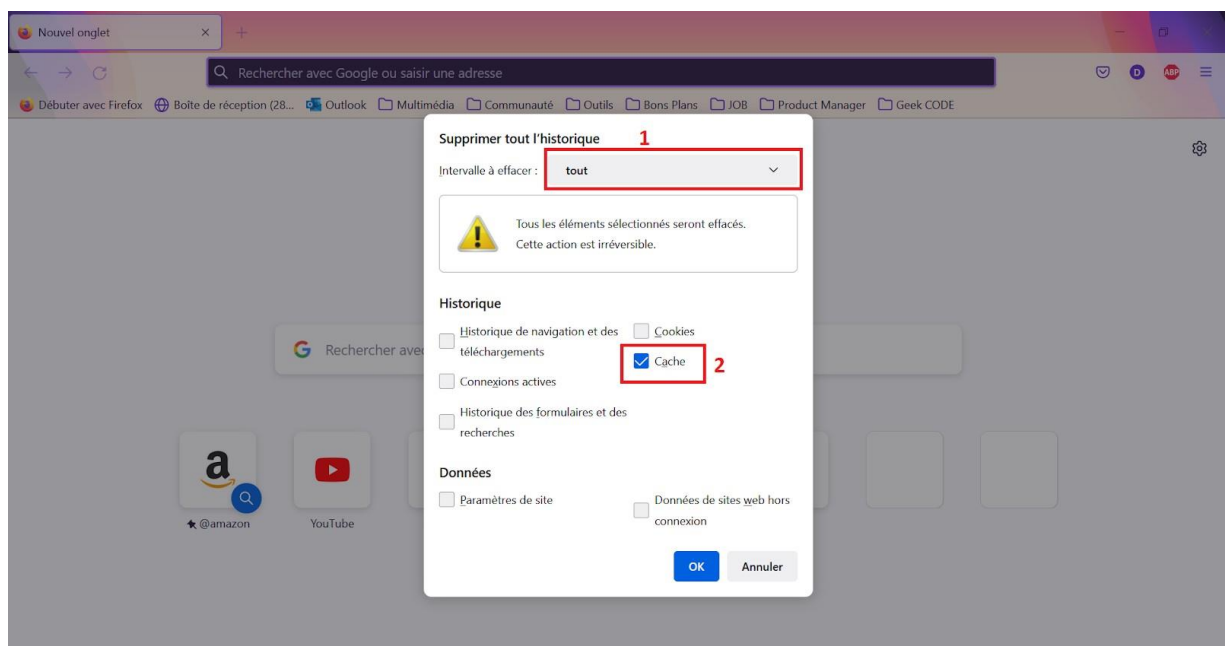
Nouvel onglet

Rechercher avec Google ou saisir une adresse

Débuter avec Firefox Boîte de réception (28... Outlook Multimédia Communauté Outils Bons Plans JOB Product Manager Geek CODE

Supprimer tout l'historique 1

Intervalle à effacer : tout

Tous les éléments sélectionnés seront effacés.
Cette action est irréversible.

Historique

Historique de navigation et des téléchargements

Cookies

Cache 2

Connexions actives

Historique des formulaires et des recherches

Données

Paramètres de site

Données de sites web hors connexion

OK Annuler

Rechercher avec

@amazon

YouTube